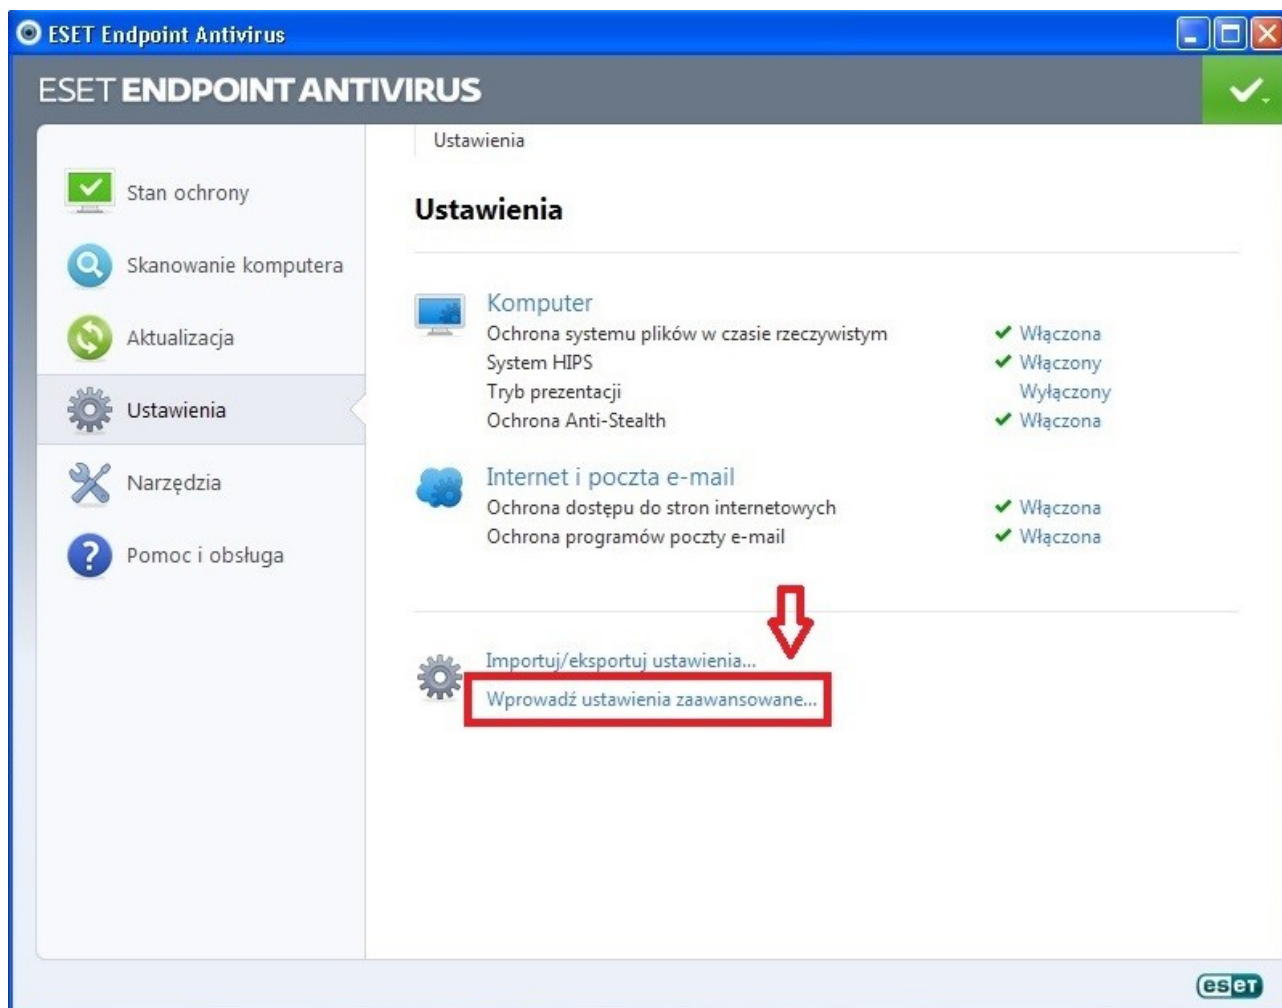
ESET Endpoint Antivirus

ESET ENDPOINT ANTIVIRUS

Stan ochrony
Skanowanie komputera
Aktualizacja
Ustawienia
Narzędzia
Pomoc i obsługa

Ustawienia

Ustawienia

Komputer
Ochrona systemu plików w czasie rzeczywistym ✔ Włączona
System HIPS ✔ Włączony
Tryb prezentacji Wyłączony
Ochrona Anti-Stealth ✔ Włączona

Internet i poczta e-mail
Ochrona dostępu do stron internetowych ✔ Włączona
Ochrona programów poczty e-mail ✔ Włączona

Importuj/eksportuj ustawienia...
Wprowadź ustawienia zaawansowane...

eset